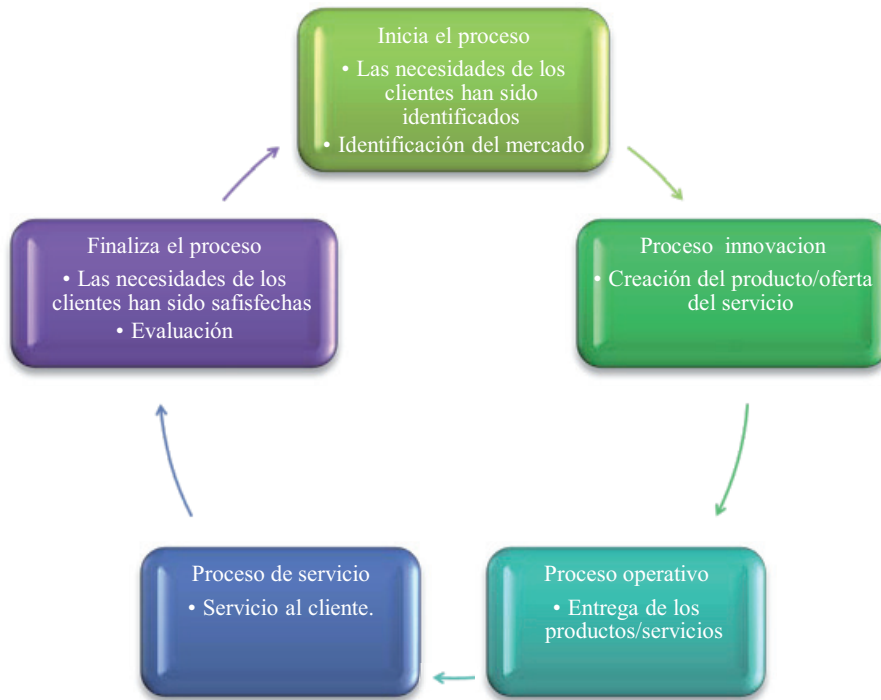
Inicia el proceso
• Las necesidades de los clientes han sido identificados
• Identificación del mercado

Proceso innovacion
• Creación del producto/oferta del servicio

Proceso operativo
• Entrega de los productos/servicios

Proceso de servicio
• Servicio al cliente.

Finaliza el proceso
• Las necesidades de los clientes han sido safisfechas
• Evaluación